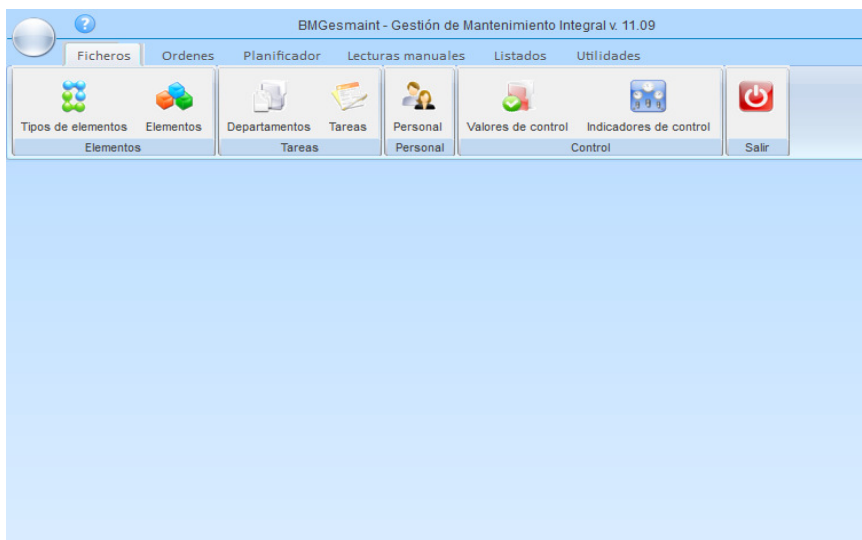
BMGesmaint - Gestión de Mantenimiento Integral v. 11.09

Ficheros Ordenes Planificador Lecturas manuales Listados Utilidades

Tipos de elementos Elementos
Elementos

Departamentos Tareas
Tareas

Personal
Personal

Valores de control Indicadores de control
Control

Salir